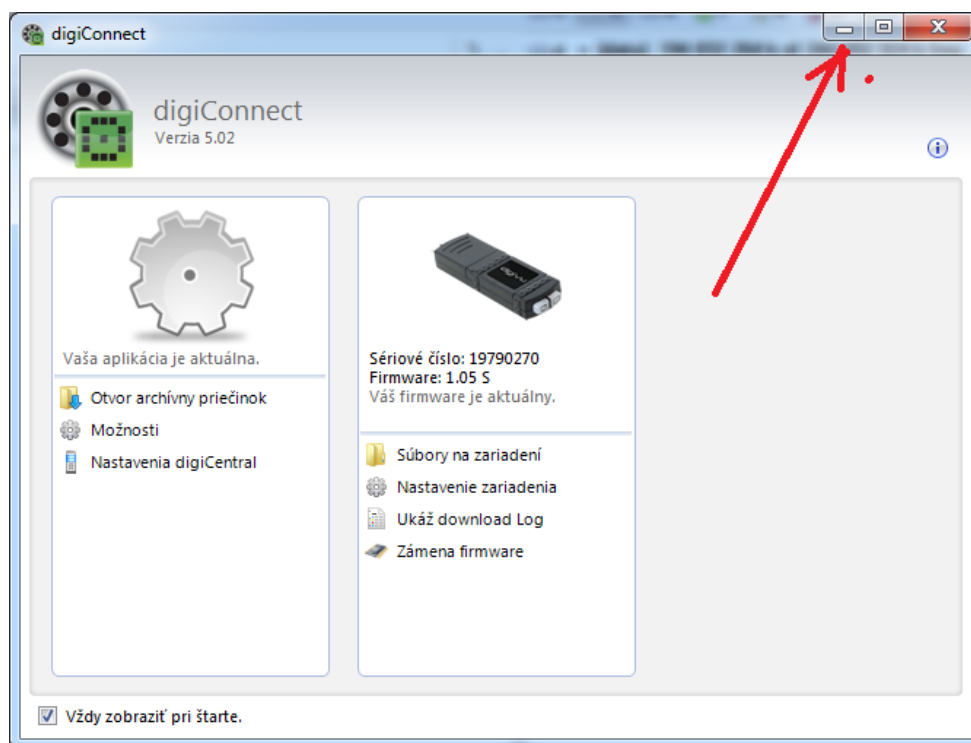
digiConnect

digiConnect
Verzia 5.02

Vaša aplikácia je aktuálna.

Otvor archívny priečinok
Možnosti
Nastavenia digiCentral

Sériové číslo: 19790270
Firmware: 1.05 S
Váš firmware je aktuálny.

Súbory na zariadení
Nastavenie zariadenia
Ukáž download Log
Zámena firmware

Vždy zobraziť pri štarte.